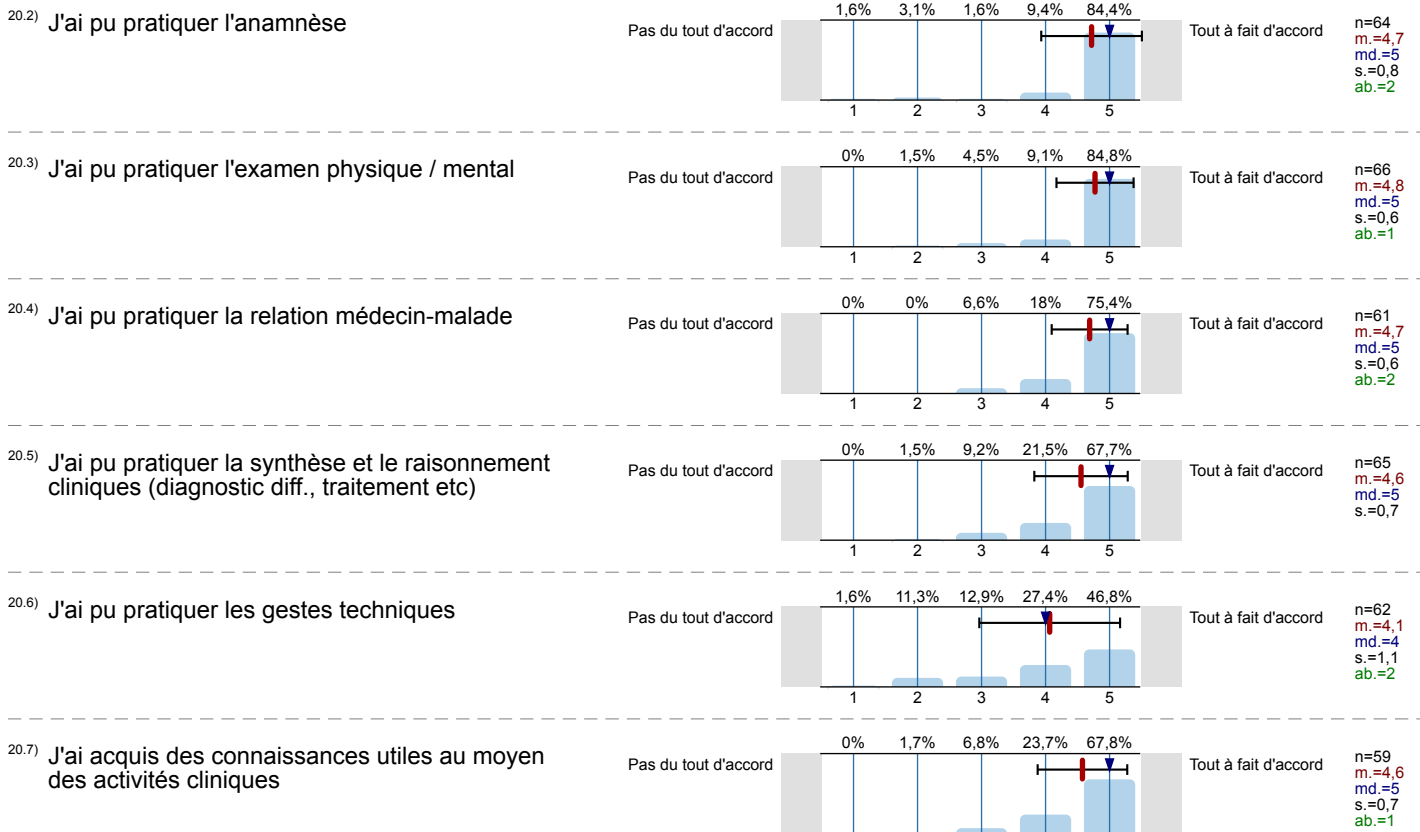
20.2) J'ai pu pratiquer l'anamnèse

Pas du tout d'accord

| 1,6% | 3,1% | 1,6% | 9,4% | 84,4% |
|---|---|---|---|---|
| 1 | 2 | 3 | 4 | 5 |

Tout à fait d'accord

n=64
m.=4,7
md.=5
s.=0,8
ab.=2

20.3) J'ai pu pratiquer l'examen physique / mental

Pas du tout d'accord

| 0% | 1,5% | 4,5% | 9,1% | 84,8% |
|---|---|---|---|---|
| 1 | 2 | 3 | 4 | 5 |

Tout à fait d'accord

n=66
m.=4,8
md.=5
s.=0,6
ab.=1

20.4) J'ai pu pratiquer la relation médecin-malade

Pas du tout d'accord

| 0% | 0% | 6,6% | 18% | 75,4% |
|---|---|---|---|---|
| 1 | 2 | 3 | 4 | 5 |

Tout à fait d'accord

n=61
m.=4,7
md.=5
s.=0,6
ab.=2

20.5) J'ai pu pratiquer la synthèse et le raisonnement cliniques (diagnostic diff., traitement etc)

Pas du tout d'accord

| 0% | 1,5% | 9,2% | 21,5% | 67,7% |
|---|---|---|---|---|
| 1 | 2 | 3 | 4 | 5 |

Tout à fait d'accord

n=65
m.=4,6
md.=5
s.=0,7

20.6) J'ai pu pratiquer les gestes techniques

Pas du tout d'accord

| 1,6% | 11,3% | 12,9% | 27,4% | 46,8% |
|---|---|---|---|---|
| 1 | 2 | 3 | 4 | 5 |

Tout à fait d'accord

n=62
m.=4,1
md.=4
s.=1,1
ab.=2

20.7) J'ai acquis des connaissances utiles au moyen des activités cliniques

Pas du tout d'accord

| 0% | 1,7% | 6,8% | 23,7% | 67,8% |
|---|---|---|---|---|

Tout à fait d'accord

n=59
m.=4,6
md.=5
s.=0,7
ab.=1